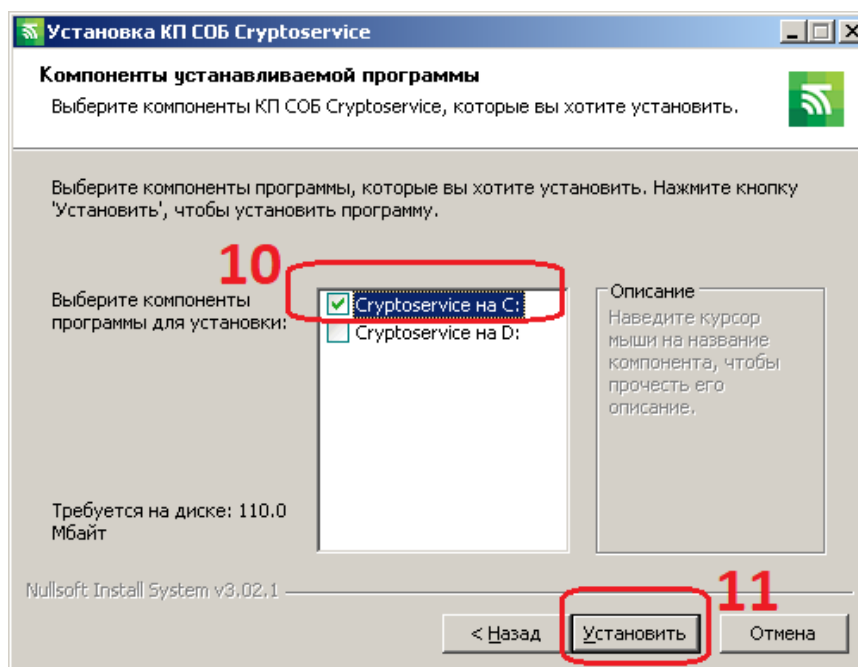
Установка КП СОБ Cryptoservice

Компоненты устанавливаемой программы
Выберите компоненты КП СОБ Cryptoservice, которые вы хотите установить.

Выберите компоненты программы, которые вы хотите установить. Нажмите кнопку 'Установить', чтобы установить программу.

10

Выберите компоненты программы для установки:

Cryptoservice на C:
Cryptoservice на D:

Описание
Наведите курсор мыши на название компонента, чтобы прочесть его описание.

Требуется на диске: 110.0 Мбайт

Nullsoft Install System v3.02.1

11

< Назад
Установить
Отмена